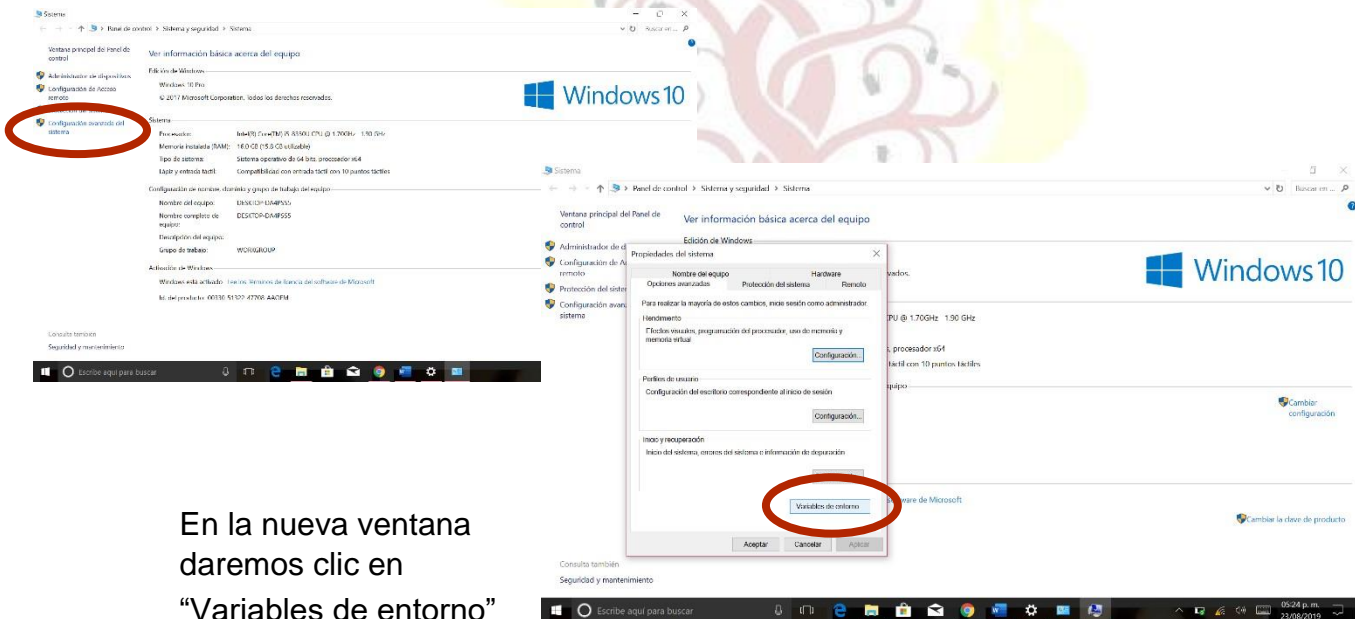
Sistema
Panel de control > Sistema y seguridad > Sistema
Buscar en ...
Ventana principal del Panel de control
Administrador de dispositivos
Configuración de Acceso remoto
Protección del sistema
Configuración avanzada del sistema
Ver información básica acerca del equipo
Edición de Windows
Windows 10 Pro
© 2017 Microsoft Corporation. Todos los derechos reservados.
Windows 10
Sistema
Procesador: Intel(R) Core(TM) i5-8350U CPU @ 1.70GHz 1.90 GHz
Memoria instalada (RAM): 16.0 GB (15.8 GB utilizable)
Tipo de sistema: Sistema operativo de 64 bits, procesador x64
Lápiz y entrada táctil: Compatibilidad con entrada táctil con 10 puntos táctiles
Configuración de nombre, dominio y grupo de trabajo del equipo
Nombre del equipo: DESKTOP-DA4FS55
Nombre completo de equipo: DESKTOP-DA4FS55
Descripción del equipo:
Grupo de trabajo: WORKGROUP
Activación de Windows
Windows está activado Lee los Términos de licencia del software de Microsoft
Id. del producto: 00330-51322-47208-AAOEM
Consulta también
Seguridad y mantenimiento
Escribe aquí para buscar

Sistema
Panel de control > Sistema y seguridad > Sistema
Buscar en ...
Ventana principal del Panel de control
Administrador de d
Configuración de A remoto
Protección del sistem
Configuración avanz sistema
Ver información básica acerca del equipo
Edición de Windows
vados.
Windows 10
PU @ 1.70GHz 1.90 GHz
, procesador x64
táctil con 10 puntos táctiles
quipo
Cambiar configuración
are de Microsoft
Cambiar la clave de producto
Propiedades del sistema
Nombre del equipo
Hardware
Opciones avanzadas
Protección del sistema
Remoto
Para realizar la mayoría de estos cambios, inicie sesión como administrador.
Rendimiento
Efectos visuales, programación del procesador, uso de memoria y memoria virtual
Configuración...
Perfiles de usuario
Configuración del escritorio correspondiente al inicio de sesión
Configuración...
Inicio y recuperación
Inicio del sistema, errores del sistema e información de depuración
Variables de entorno
Aceptar
Cancelar
Aplicar
Consulta también
Seguridad y mantenimiento
Escribe aquí para buscar
05:24 p. m.
23/08/2019

En la nueva ventana daremos clic en “Variables de entorno”